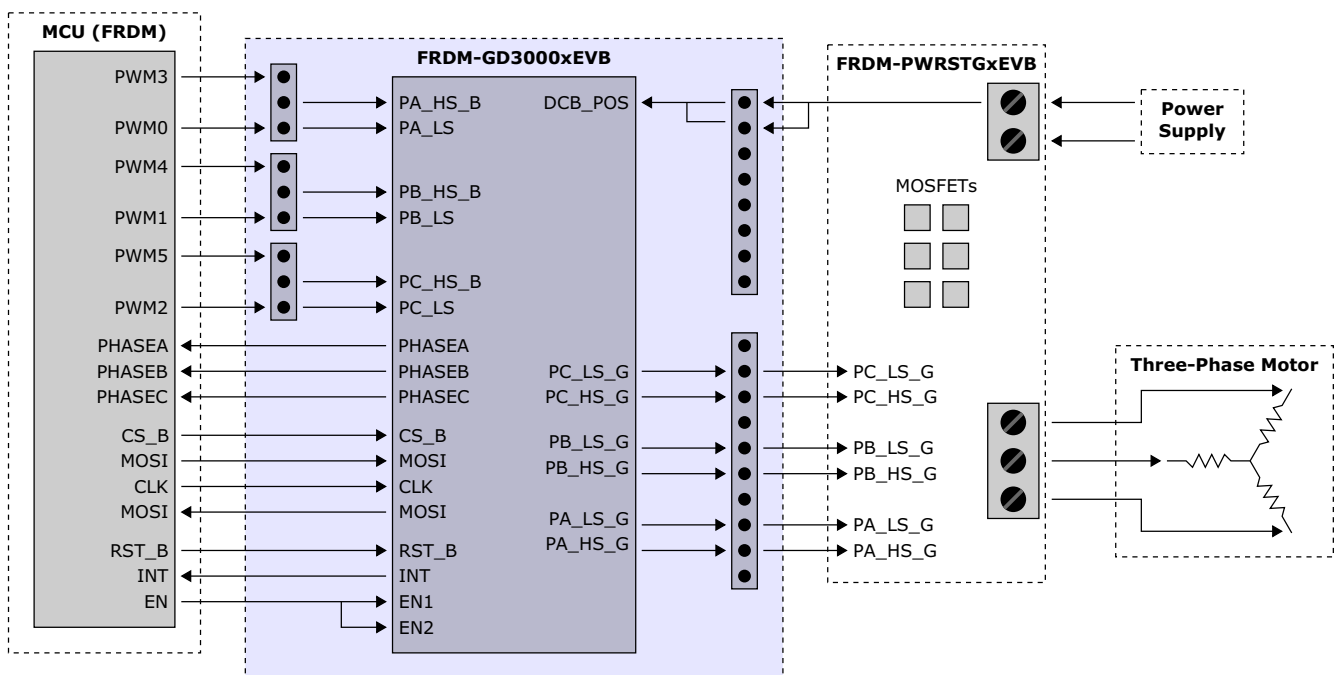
MCU (FRDM)

PWM3
PWM0
PWM4
PWM1
PWM5
PWM2
PHASEA
PHASEB
PHASEC
CS_B
MOSI
CLK
MOSI
RST_B
INT
EN

FRDM-GD3000xEVB

PA_HS_B
PA_LS
PB_HS_B
PB_LS
PC_HS_B
PC_LS
PHASEA
PHASEB
PHASEC
CS_B
MOSI
CLK
MOSI
RST_B
INT
EN1
EN2

DCB_POS
PC_LS_G
PC_HS_G
PB_LS_G
PB_HS_G
PA_LS_G
PA_HS_G

FRDM-PWRSTGxEVB

MOSFETs

PC_LS_G
PC_HS_G
PB_LS_G
PB_HS_G
PA_LS_G
PA_HS_G

Power Supply

Three-Phase Motor